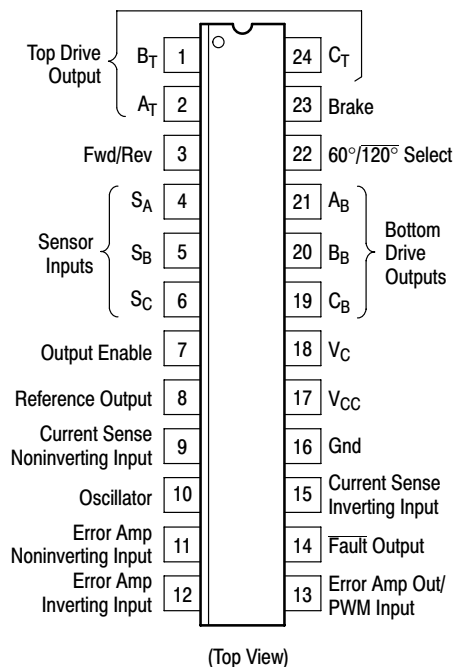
Top Drive Output $B_T$ 1
$A_T$ 2
Fwd/Rev 3
Sensor Inputs $S_A$ 4
$S_B$ 5
$S_C$ 6
Output Enable 7
Reference Output 8
Current Sense Noninverting Input 9
Oscillator 10
Error Amp Noninverting Input 11
Error Amp Inverting Input 12

24 $C_T$
23 Brake
22 $60°/\overline{120°}$ Select
21 $A_B$ Bottom Drive Outputs
20 $B_B$
19 $C_B$
18 $V_C$
17 $V_{CC}$
16 Gnd
15 Current Sense Inverting Input
14 $\overline{\text{Fault}}$ Output
13 Error Amp Out/ PWM Input

(Top View)